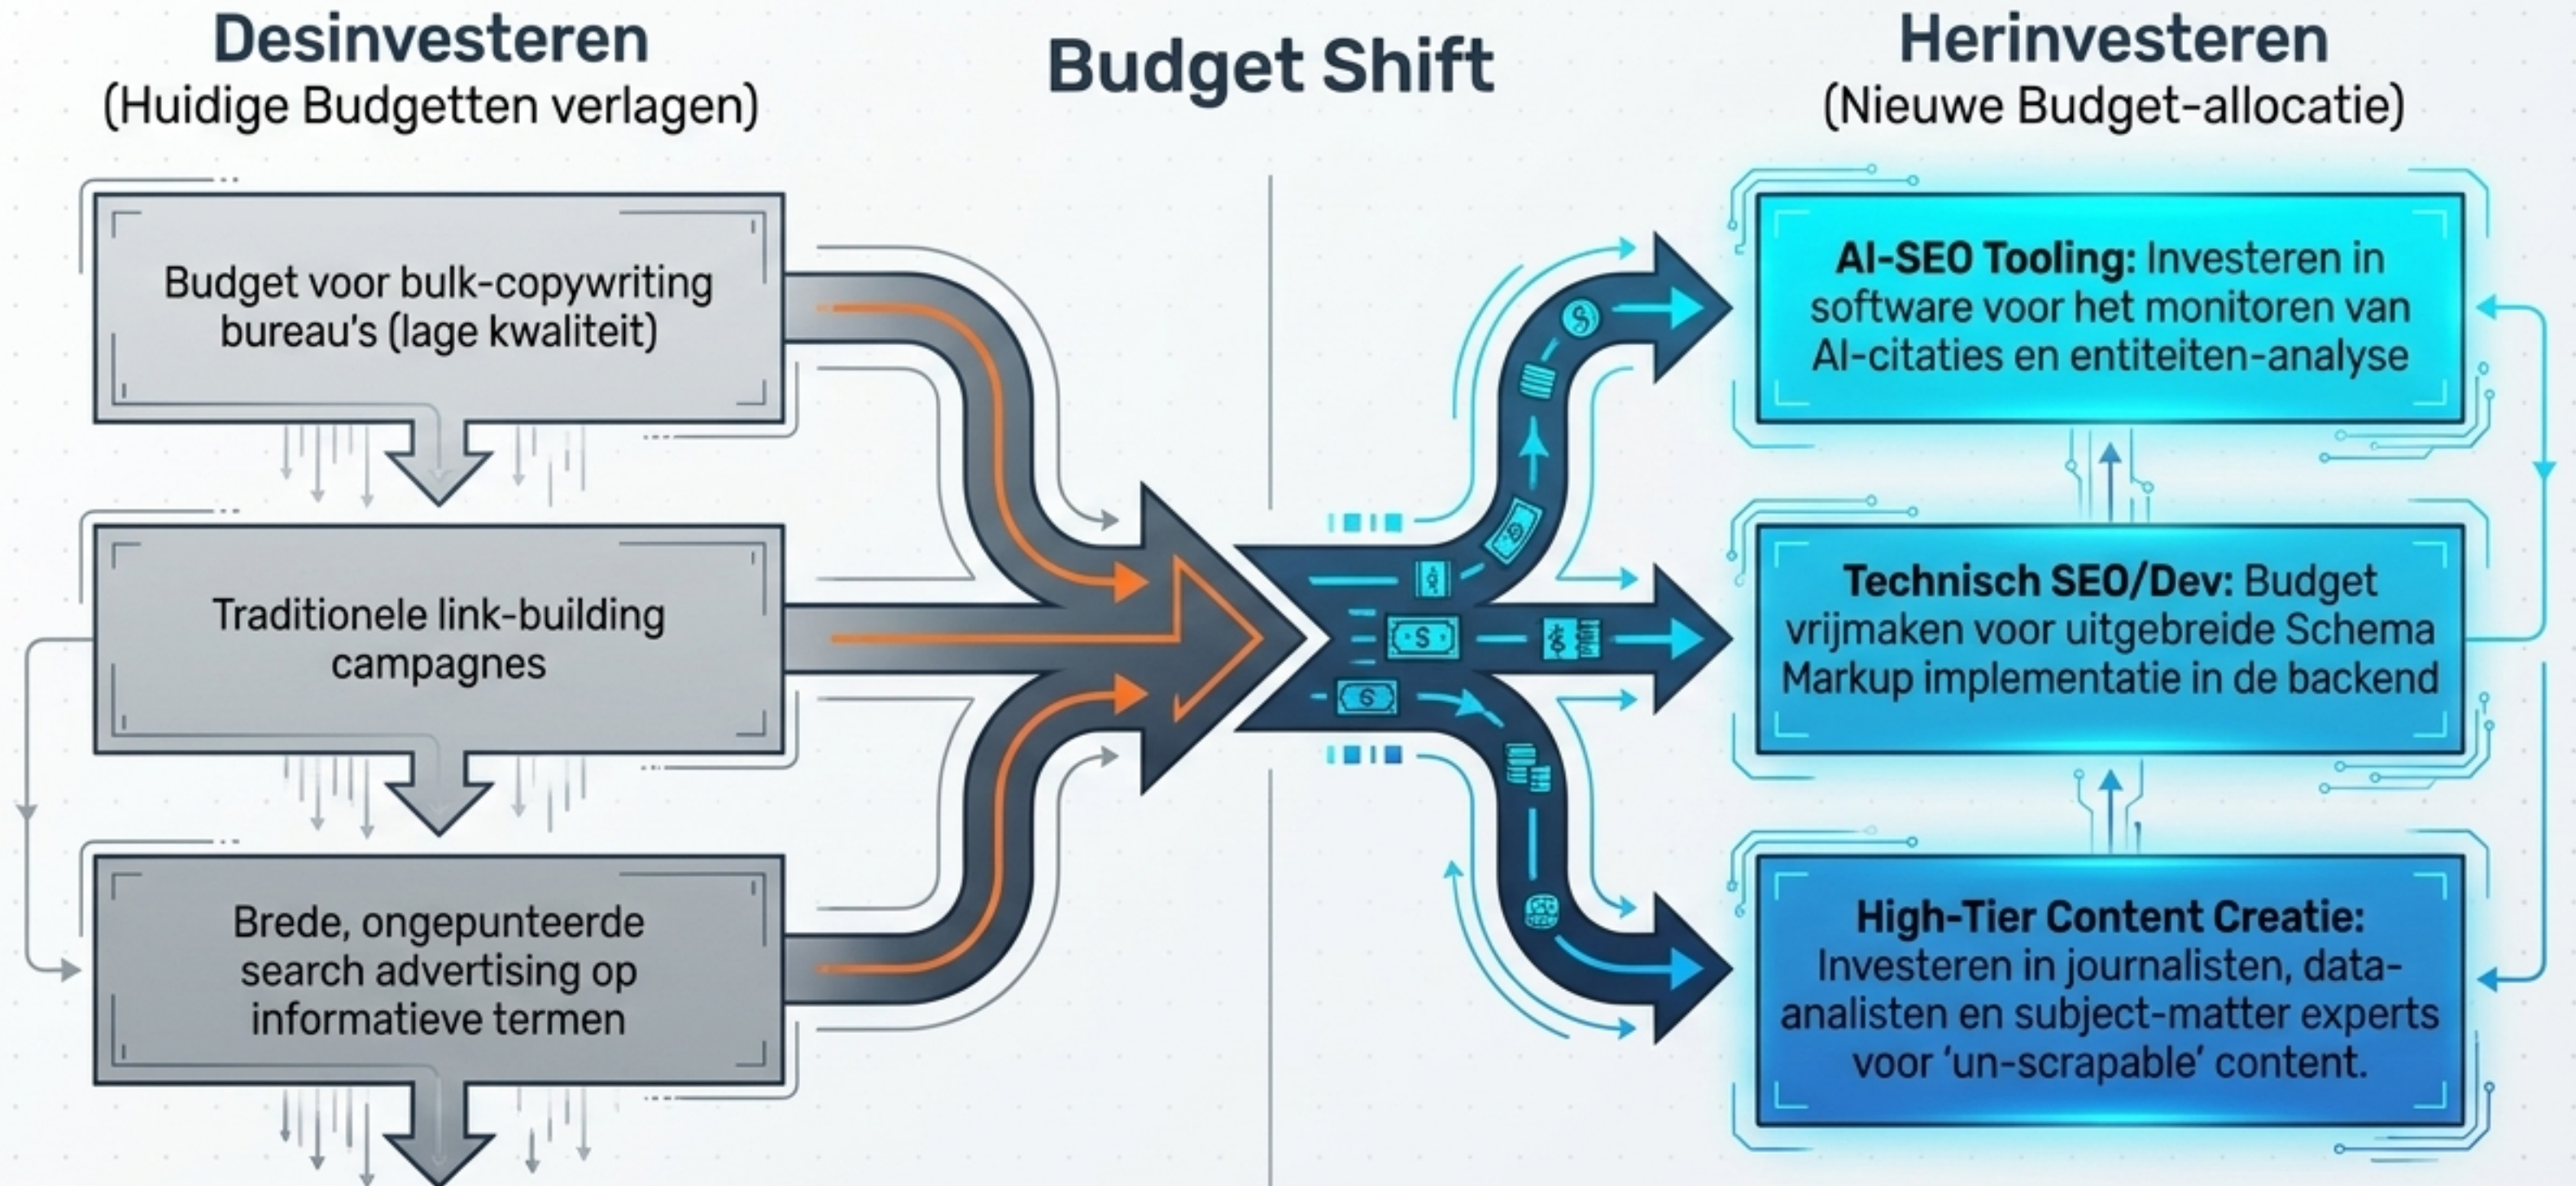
Desinvesteren
(Huidige Budgetten verlagen)

Budget Shift

Herinvesteren
(Nieuwe Budget-allocatie)

Budget voor bulk-copywriting bureau's (lage kwaliteit)

Traditionele link-building campagnes

Brede, ongepunteerde search advertising op informatieve termen

**AI-SEO Tooling:** Investeren in software voor het monitoren van AI-citaties en entiteiten-analyse

**Technisch SEO/Dev:** Budget vrijmaken voor uitgebreide Schema Markup implementatie in de backend

**High-Tier Content Creatie:** Investeren in journalisten, data-analisten en subject-matter experts voor 'un-scrapable' content.